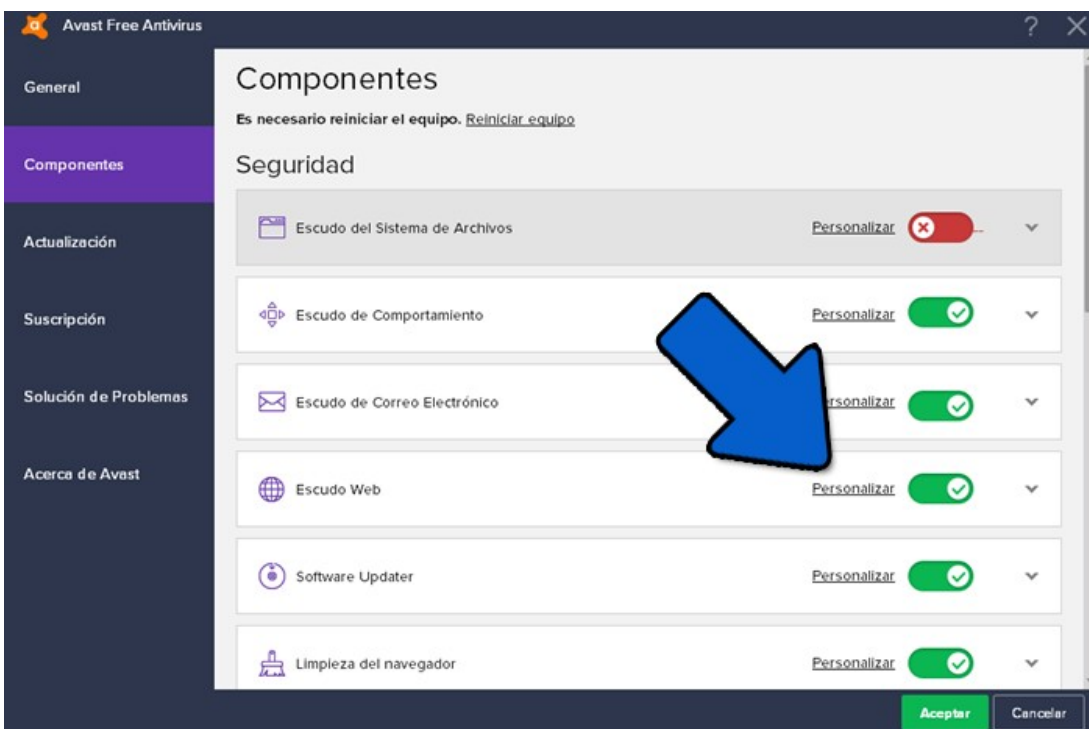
Avast Free Antivirus

?

General

Componentes

Actualización

Suscripción

Solución de Problemas

Acerca de Avast

Componentes

Es necesario reiniciar el equipo. Reiniciar equipo

Seguridad

Escudo del Sistema de Archivos
Personalizar

Escudo de Comportamiento
Personalizar

Escudo de Correo Electrónico
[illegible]rsonalizar

Escudo Web
Personalizar

Software Updater
Personalizar

Limpieza del navegador
Personalizar

Aceptar

Cancelar